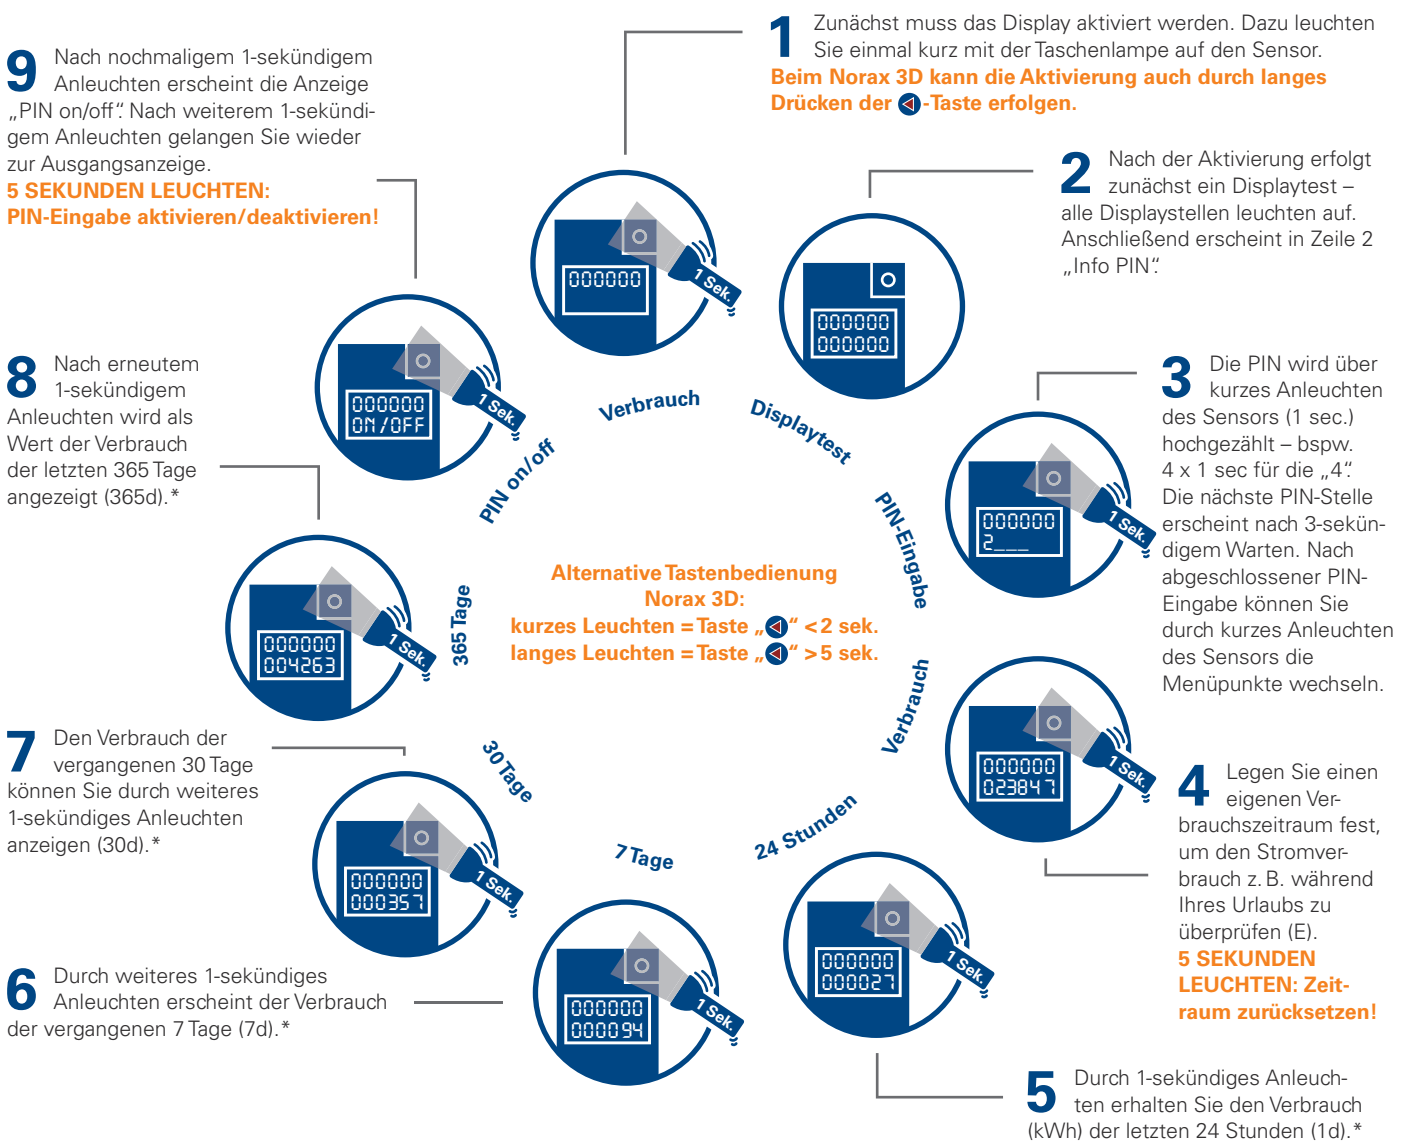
9 Nach nochmaligem 1-sekündigem Anleuchten erscheint die Anzeige „PIN on/off". Nach weiterem 1-sekündigem Anleuchten gelangen Sie wieder zur Ausgangsanzeige.
5 SEKUNDEN LEUCHTEN: PIN-Eingabe aktivieren/deaktivieren!

1 Zunächst muss das Display aktiviert werden. Dazu leuchten Sie einmal kurz mit der Taschenlampe auf den Sensor.
Beim Norax 3D kann die Aktivierung auch durch langes Drücken der ◀-Taste erfolgen.

2 Nach der Aktivierung erfolgt zunächst ein Displaytest – alle Displaystellen leuchten auf. Anschließend erscheint in Zeile 2 „Info PIN".

000000
1 Sek.

000000
000000

000000
ON/OFF
1 Sek.

Verbrauch
Displaytest
PIN on/off
PIN-Eingabe

8 Nach erneutem 1-sekündigem Anleuchten wird als Wert der Verbrauch der letzten 365 Tage angezeigt (365d).*

3 Die PIN wird über kurzes Anleuchten des Sensors (1 sec.) hochgezählt – bspw. 4 x 1 sec für die „4". Die nächste PIN-Stelle erscheint nach 3-sekündigem Warten. Nach abgeschlossener PIN-Eingabe können Sie durch kurzes Anleuchten des Sensors die Menüpunkte wechseln.

000000
2___
1 Sek.

000000
004263
1 Sek.

365 Tage

Alternative Tastenbedienung Norax 3D:
kurzes Leuchten = Taste „◀" < 2 sek.
langes Leuchten = Taste „◀" > 5 sek.

Verbrauch

000000
023847
1 Sek.

7 Den Verbrauch der vergangenen 30 Tage können Sie durch weiteres 1-sekündiges Anleuchten anzeigen (30d).*

30 Tage

4 Legen Sie einen eigenen Verbrauchszeitraum fest, um den Stromverbrauch z. B. während Ihres Urlaubs zu überprüfen (E).
5 SEKUNDEN LEUCHTEN: Zeitraum zurücksetzen!

000000
000357
1 Sek.

7 Tage
24 Stunden

000000
000027
1 Sek.

6 Durch weiteres 1-sekündiges Anleuchten erscheint der Verbrauch der vergangenen 7 Tage (7d).*

000000
000094
1 Sek.

5 Durch 1-sekündiges Anleuchten erhalten Sie den Verbrauch (kWh) der letzten 24 Stunden (1d).*